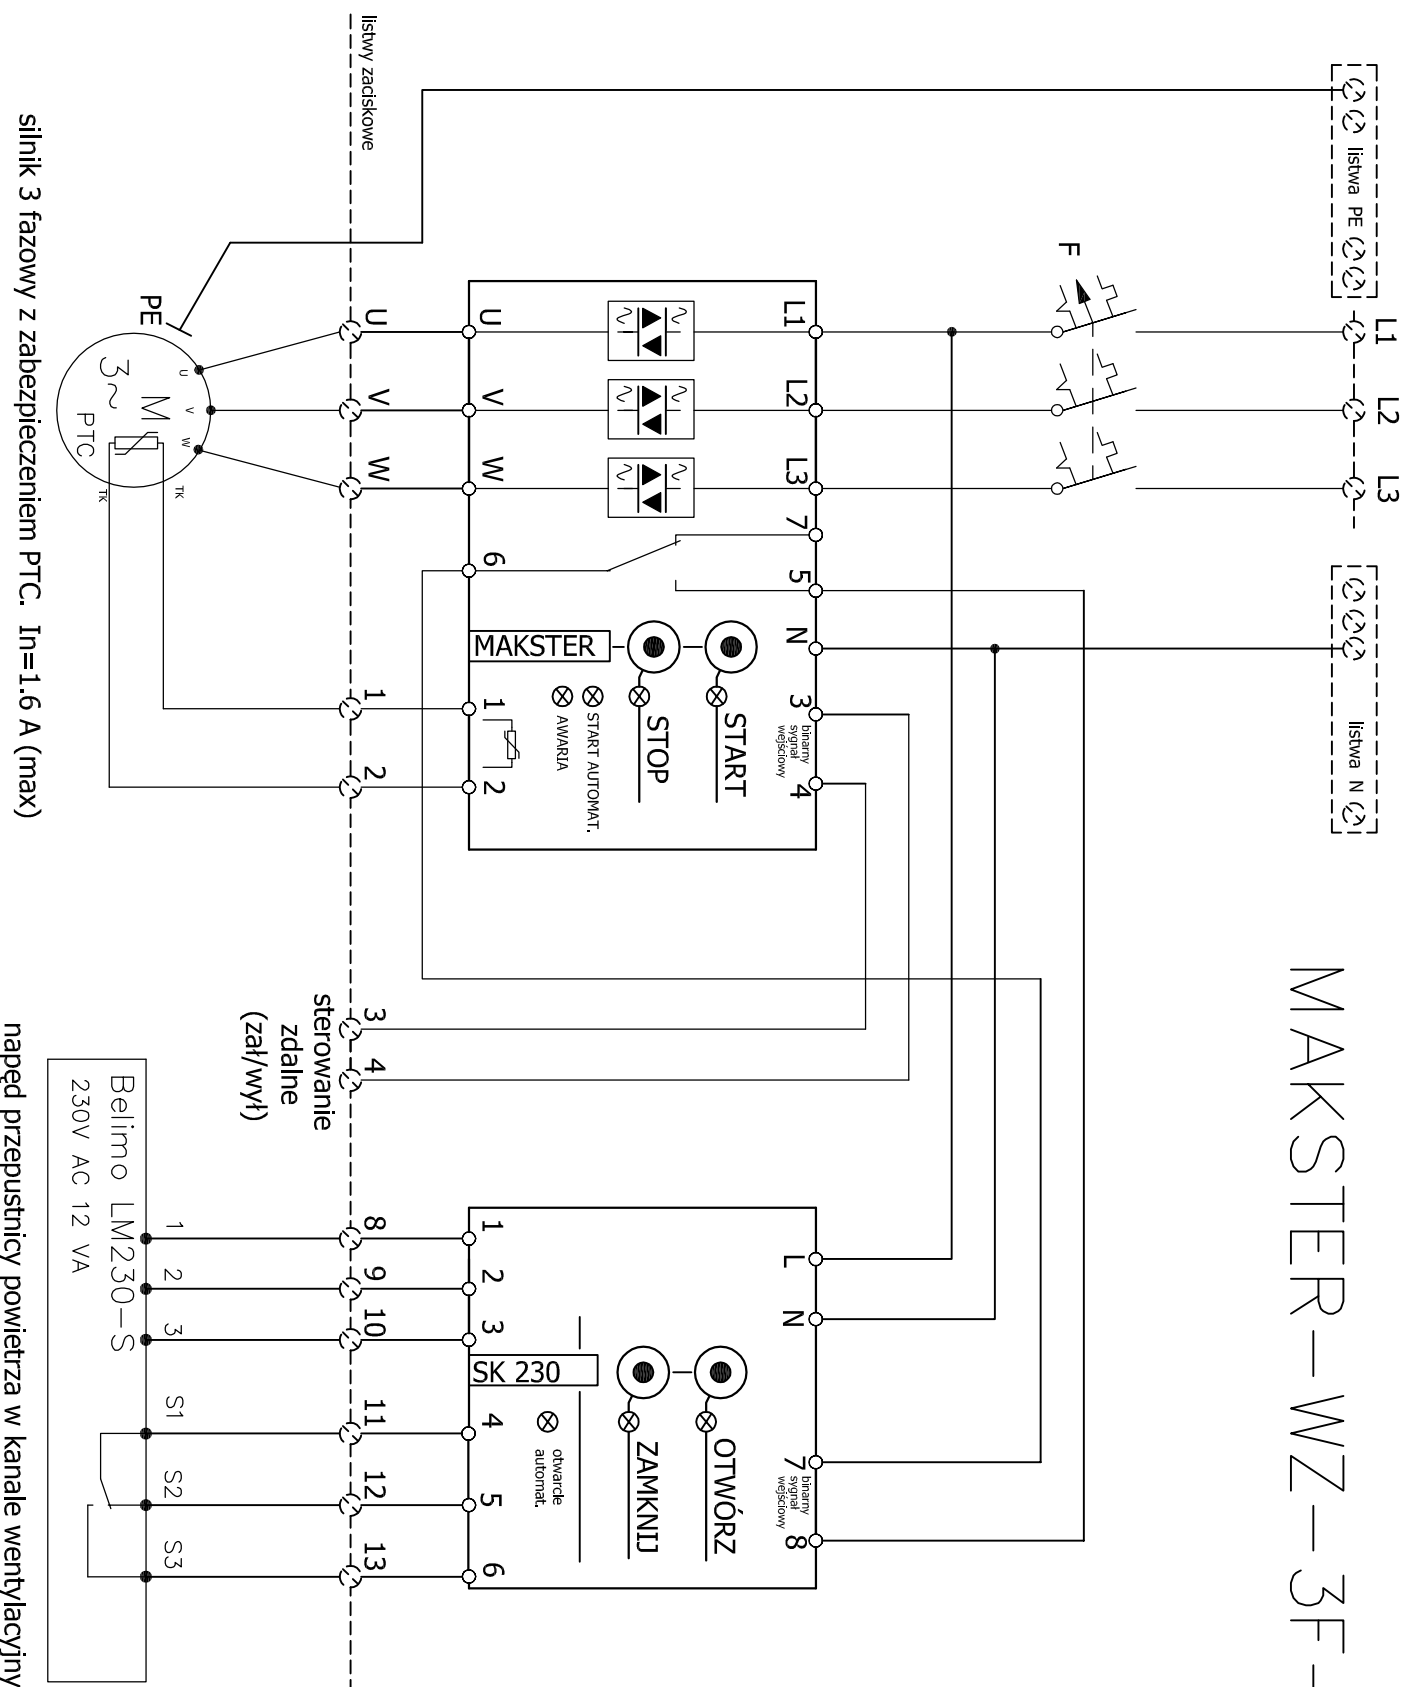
MAKSTER-WZ-3F-

listwa PE

L1 L2 L3

listwa N

F

L1 L2 L3 7 5 N 3 4

binarny sygnał wejściowy

U V W 6 1 2

MAKSTER

START

STOP

START AUTOMAT.

AWARIA

listwy zaciskowe

U V W 1 2

PE

M 3~ PTC

U V W TK TK

silnik 3 fazowy z zabezpieczeniem PTC. In=1.6 A (max)

3 4

sterowanie zdalne (zał/wył)

L N 7 8

binarny sygnał wejściowy

1 2 3 4 5 6

SK 230

OTWÓRZ

ZAMKNIJ

otwarcie automat.

8 9 10 11 12 13

Belimo LM230-S

230V AC 12 VA

1 2 3 S1 S2 S3

napęd przepustnicy powietrza w kanale wentylacyjny